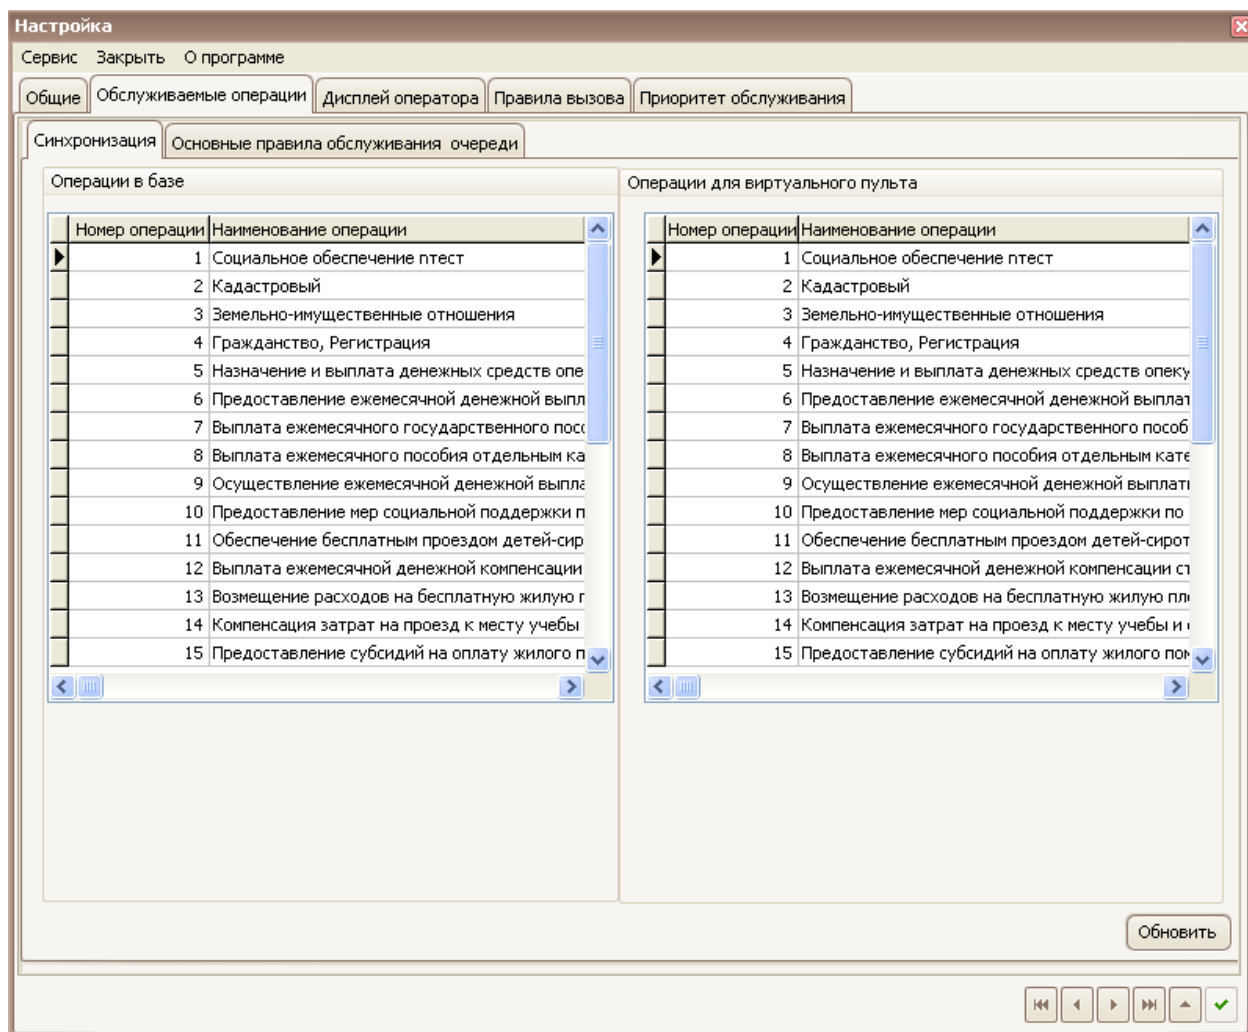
Настройка

Сервис Закрыть О программе

Общие | Обслуживаемые операции | Дисплей оператора | Правила вызова | Приоритет обслуживания

Синхронизация | Основные правила обслуживания очереди

Операции в базе

| Номер операции | Наименование операции |
|---|---|
| 1 | Социальное обеспечение птест |
| 2 | Кадастровый |
| 3 | Земельно-имущественные отношения |
| 4 | Гражданство, Регистрация |
| 5 | Назначение и выплата денежных средств опе |
| 6 | Предоставление ежемесячной денежной выпл |
| 7 | Выплата ежемесячного государственного посо |
| 8 | Выплата ежемесячного пособия отдельным ка |
| 9 | Осуществление ежемесячной денежной выпла |
| 10 | Предоставление мер социальной поддержки п |
| 11 | Обеспечение бесплатным проездом детей-сир |
| 12 | Выплата ежемесячной денежной компенсации |
| 13 | Возмещение расходов на бесплатную жилую г |
| 14 | Компенсация затрат на проезд к месту учебы |
| 15 | Предоставление субсидий на оплату жилого п |

Операции для виртуального пульта

| Номер операции | Наименование операции |
|---|---|
| 1 | Социальное обеспечение птест |
| 2 | Кадастровый |
| 3 | Земельно-имущественные отношения |
| 4 | Гражданство, Регистрация |
| 5 | Назначение и выплата денежных средств опеку |
| 6 | Предоставление ежемесячной денежной выплат |
| 7 | Выплата ежемесячного государственного пособ |
| 8 | Выплата ежемесячного пособия отдельным кате |
| 9 | Осуществление ежемесячной денежной выплат |
| 10 | Предоставление мер социальной поддержки по |
| 11 | Обеспечение бесплатным проездом детей-сирот |
| 12 | Выплата ежемесячной денежной компенсации ст |
| 13 | Возмещение расходов на бесплатную жилую пл |
| 14 | Компенсация затрат на проезд к месту учебы и |
| 15 | Предоставление субсидий на оплату жилого пом |

Обновить